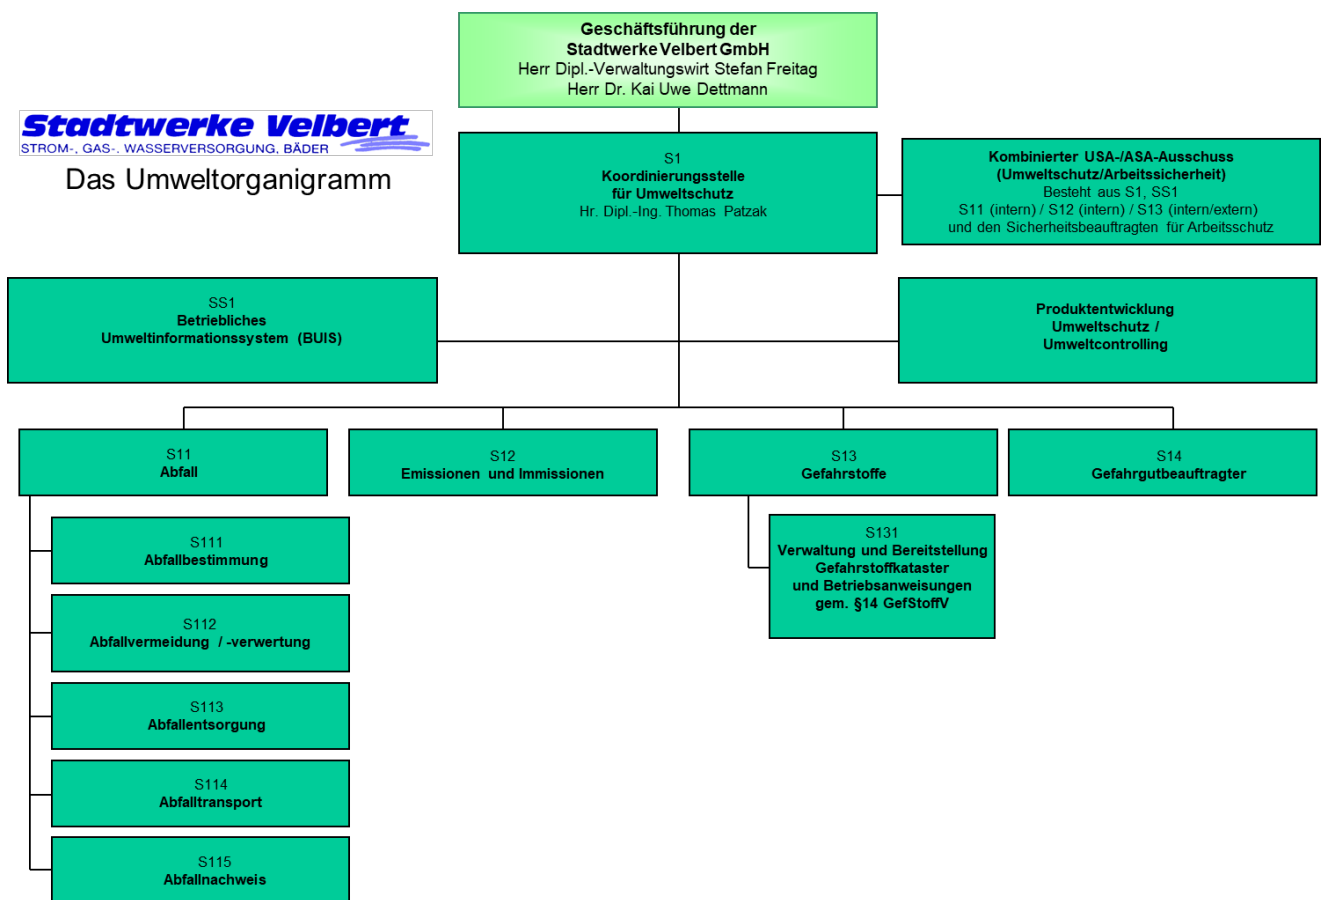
Stadtwerke Velbert
STROM-, GAS-, WASSERVERSORGUNG, BÄDER

Das Umweltorganigramm

Geschäftsführung der
Stadtwerke Velbert GmbH
Herr Dipl.-Verwaltungswirt Stefan Freitag
Herr Dr. Kai Uwe Dettmann

S1
Koordinierungsstelle
für Umweltschutz
Hr. Dipl.-Ing. Thomas Patzak

Kombinierter USA-/ASA-Ausschuss
(Umweltschutz/Arbeitssicherheit)
Besteht aus S1, SS1
S11 (intern) / S12 (intern) / S13 (intern/extern)
und den Sicherheitsbeauftragten für Arbeitsschutz

SS1
Betriebliches
Umweltinformationssystem (BUIS)

Produktentwicklung
Umweltschutz /
Umweltcontrolling

S11
Abfall

S12
Emissionen und Immissionen

S13
Gefahrstoffe

S14
Gefahrgutbeauftragter

S111
Abfallbestimmung

S112
Abfallvermeidung / -verwertung

S113
Abfallentsorgung

S114
Abfalltransport

S115
Abfallnachweis

S131
Verwaltung und Bereitstellung
Gefahrstoffkataster
und Betriebsanweisungen
gem. §14 GefStoffV